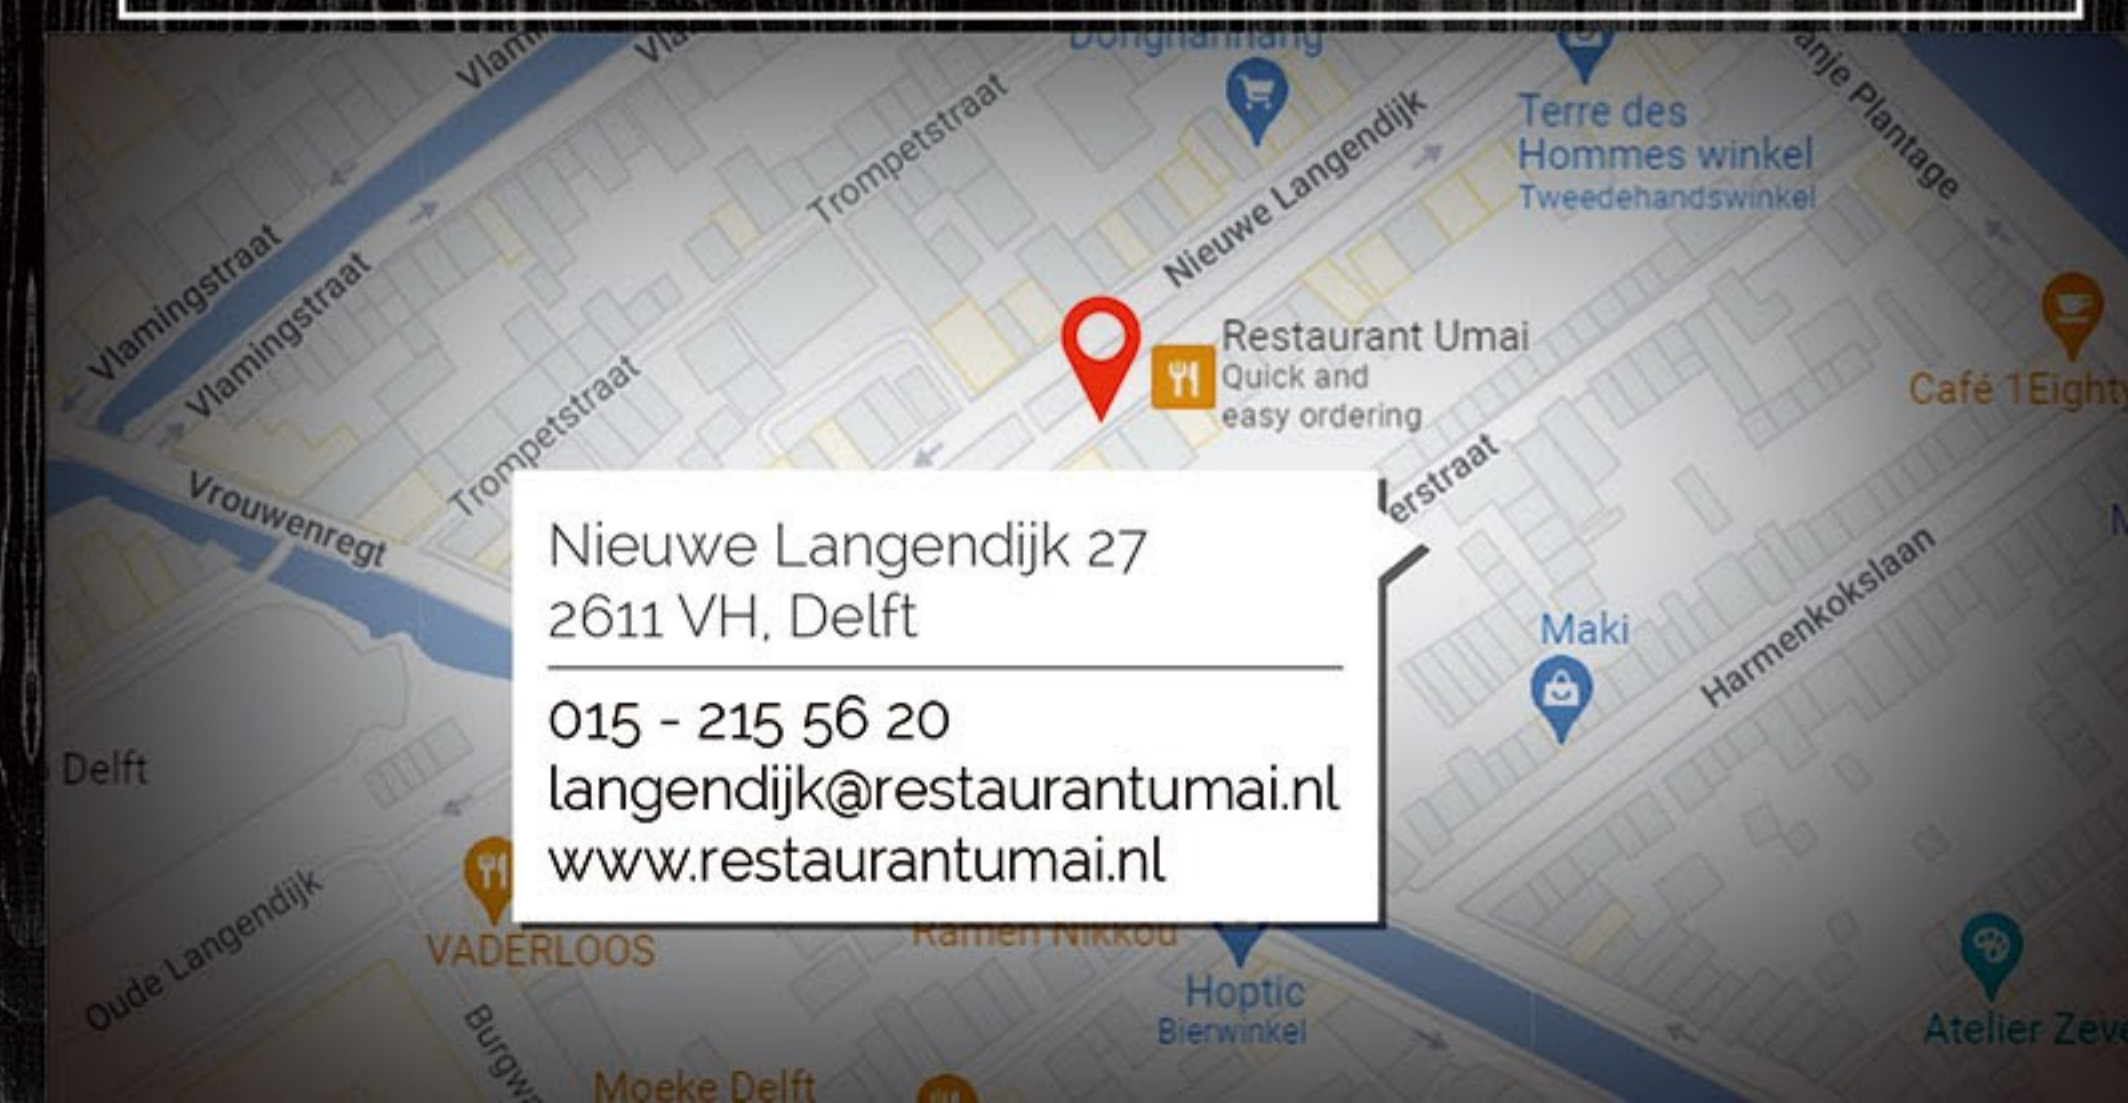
Vlam
Vla
Donghanhang
Terre des Hommes winkel
Tweedehandswinkel
anje Plantage
Trompetstraat
Nieuwe Langendijk
Vlamingstraat
Vlamingstraat
Restaurant Umai
Quick and easy ordering
Café 1Eighty
Trompetstraat
erstraat
Vrouwenregt

Nieuwe Langendijk 27
2611 VH, Delft

015 - 215 56 20
langendijk@restaurantumai.nl
www.restaurantumai.nl

Maki
Harmenkokslaan
Delft
Oude Langendijk
VADERLOOS
Ramen Nikkou
Hoptic
Bierwinkel
Atelier Zeve
Burgw
Moeke Delft